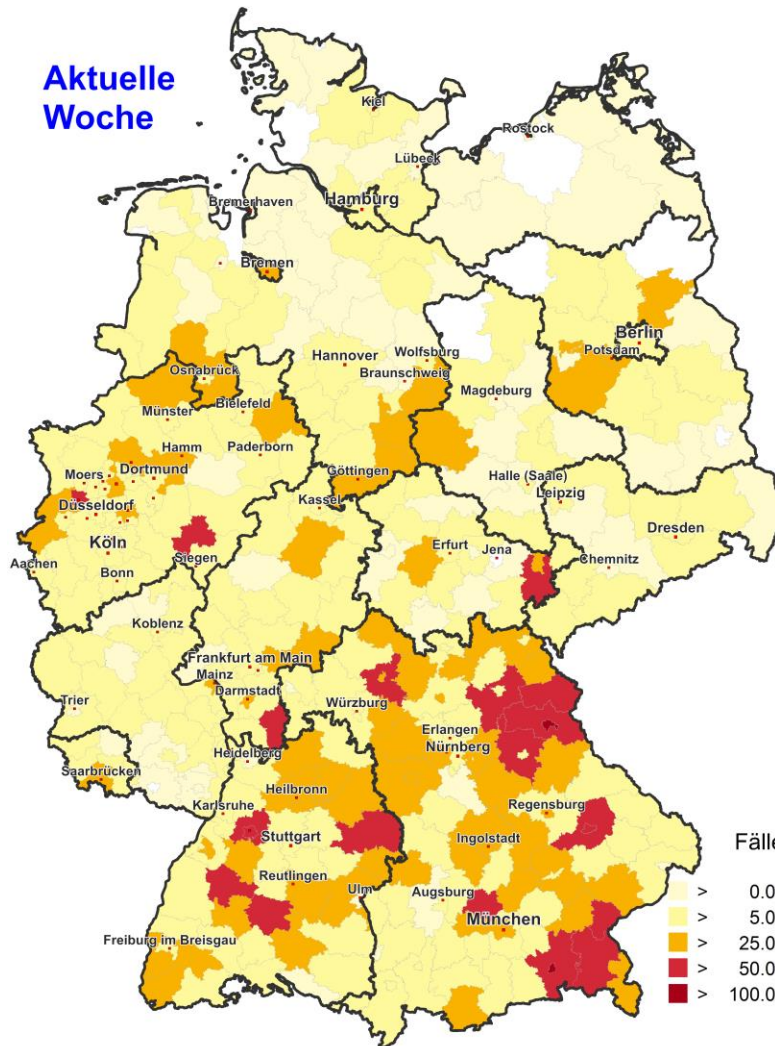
Aktuelle Woche

Kiel
Rostock
Lübeck
Bremerhaven
Hamburg
Bremen
Berlin
Potsdam
Hannover
Wolfsburg
Osnabrück
Braunschweig
Magdeburg
Münster
Bielefeld
Hamm
Paderborn
Moers
Dortmund
Göttingen
Halle (Saale)
Leipzig
Düsseldorf
Kassel
Köln
Siegen
Erfurt
Jena
Dresden
Aachen
Bonn
Chemnitz
Koblenz
Frankfurt am Main
Mainz
Darmstadt
Trier
Würzburg
Erlangen
Nürnberg
Heidelberg
Saarbrücken
Heilbronn
Karlsruhe
Regensburg
Stuttgart
Ingolstadt
Reutlingen
Ulm
Augsburg
München
Freiburg im Breisgau

Fälle

> 0.0
> 5.0
> 25.0
> 50.0
> 100.0